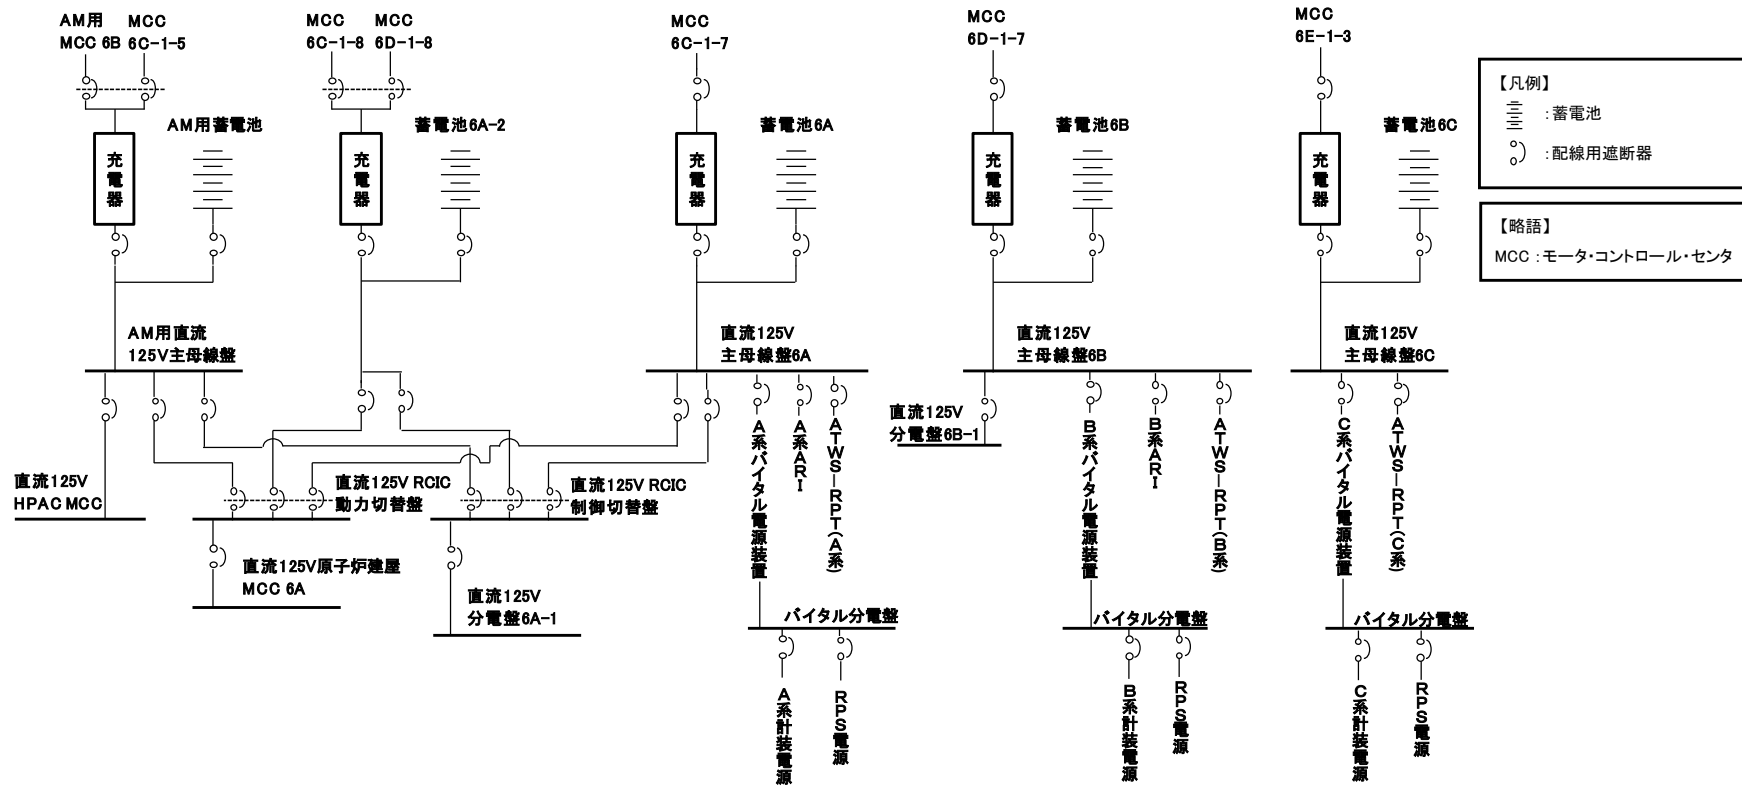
AM用 MCC 6B

MCC 6C-1-5

AM用蓄電池

充電器

MCC 6C-1-8

MCC 6D-1-8

蓄電池6A-2

充電器

MCC 6C-1-7

蓄電池6A

充電器

MCC 6D-1-7

蓄電池6B

充電器

MCC 6E-1-3

蓄電池6C

充電器

【凡例】
:蓄電池
:配線用遮断器

【略語】
MCC :モータ・コントロール・センタ

AM用直流 125V主母線盤

直流125V 主母線盤6A

直流125V 主母線盤6B

直流125V 主母線盤6C

直流125V HPAC MCC

直流125V RCIC 動力切替盤

直流125V RCIC 制御切替盤

直流125V原子炉建屋 MCC 6A

直流125V 分電盤6A-1

A系バイタル電源装置

A系ARI

ATWS-RPT(A系)

直流125V 分電盤6B-1

B系バイタル電源装置

B系ARI

ATWS-RPT(B系)

C系バイタル電源装置

ATWS-RPT(C系)

バイタル分電盤

A系計装電源

RPS電源

バイタル分電盤

B系計装電源

RPS電源

バイタル分電盤

C系計装電源

RPS電源